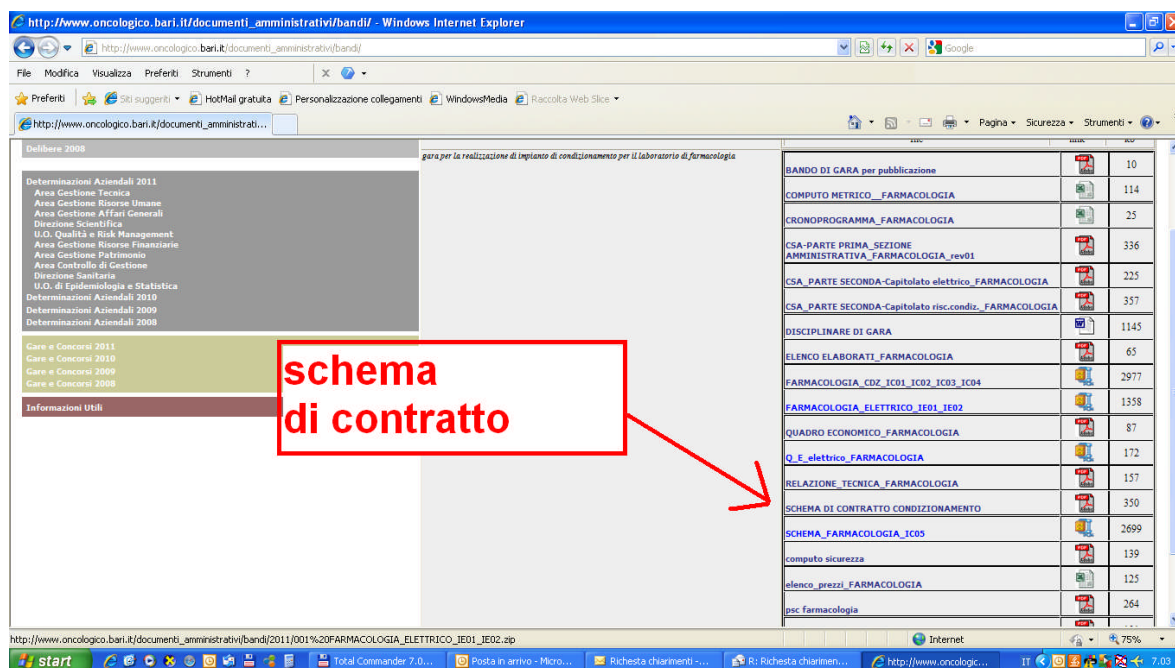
http://www.oncologico.bari.it/documenti_amministrativi/bandi/ - Windows Internet Explorer

http://www.oncologico.bari.it/documenti_amministrativi/bandi/

Google

File Modifica Visualizza Preferiti Strumenti ?

Preferiti | Siti suggeriti | HotMail gratuita | Personalizzazione collegamenti | WindowsMedia | Raccolta Web Slice

http://www.oncologico.bari.it/documenti_amministrati...

Pagina Sicurezza Strumenti

Delibere 2008

Determinazioni Aziendali 2011
Area Gestione Tecnica
Area Gestione Risorse Umane
Area Gestione Affari Generali
Direzione Scientifica
U.O. Qualità e Risk Management
Area Gestione Risorse Finanziarie
Area Gestione Patrimonio
Area Controllo di Gestione
Direzione Sanitaria
U.O. di Epidemiologia e Statistica
Determinazioni Aziendali 2010
Determinazioni Aziendali 2009
Determinazioni Aziendali 2008

Gare e Concorsi 2011
Gare e Concorsi 2010
Gare e Concorsi 2009
Gare e Concorsi 2008

Informazioni Utili

gara per la realizzazione di impianto di condizionamento per il laboratorio di farmacologia

schema
di contratto

| file | link | Kb |
|---|---|---|
| BANDO DI GARA per pubblicazione | | 10 |
| COMPUTO METRICO__FARMACOLOGIA | | 114 |
| CRONOPROGRAMMA_FARMACOLOGIA | | 25 |
| CSA-PARTE PRIMA_SEZIONE AMMINISTRATIVA_FARMACOLOGIA_rev01 | | 336 |
| CSA_PARTE SECONDA-Capitolato elettrico_FARMACOLOGIA | | 225 |
| CSA_PARTE SECONDA-Capitolato risc.condiz._FARMACOLOGIA | | 357 |
| DISCIPLINARE DI GARA | | 1145 |
| ELENCO ELABORATI_FARMACOLOGIA | | 65 |
| FARMACOLOGIA_CDZ_IC01_IC02_IC03_IC04 | | 2977 |
| FARMACOLOGIA_ELETTRICO_IE01_IE02 | | 1358 |
| QUADRO ECONOMICO_FARMACOLOGIA | | 87 |
| Q_E_elettrico_FARMACOLOGIA | | 172 |
| RELAZIONE_TECNICA_FARMACOLOGIA | | 157 |
| SCHEMA DI CONTRATTO CONDIZIONAMENTO | | 350 |
| SCHEMA_FARMACOLOGIA_IC05 | | 2699 |
| computo sicurezza | | 139 |
| elenco_prezzi_FARMACOLOGIA | | 125 |
| psc farmacologia | | 264 |

http://www.oncologico.bari.it/documenti_amministrativi/bandi/2011/001%20FARMACOLOGIA_ELETTRICO_IE01_IE02.zip

Internet 75%

start | Total Commander 7.0... | Posta in arrivo - Micro... | Richiesta chiarimenti -... | R: Richiesta chiarimen... | http://www.oncologic... | IT 7.03